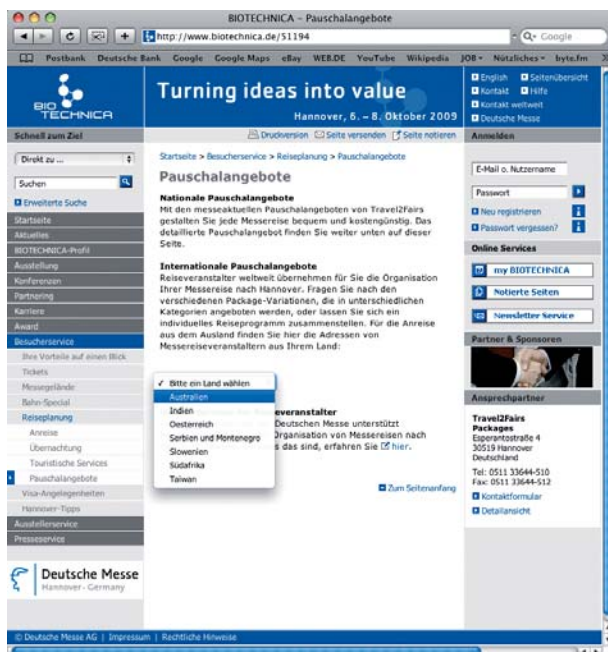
BIOTECHNICA – Pauschalangebote

http://www.biotechnica.de/51194

Q▾ Google

Postbank Deutsche Bank Google Google Maps eBay WEB.DE YouTube Wikipedia JOB▾ Nützliches▾ lyte.fm

BIO TECHNICA

Turning ideas into value

Hannover, 6. – 8. Oktober 2009

English
Kontakt
Kontakt weltweit
Deutsche Messe
Seitenübersicht
Hilfe

Schnell zum Ziel

Direkt zu ...

Suchen

Erweiterte Suche

Startseite
Aktuelles
BIOTECHNICA-Profil
Ausstellung
Konferenzen
Partnering
Karriere
Award
Besucherservice
Ihre Vorteile auf einen Blick
Tickets
Messegelände
Bahn-Special
Reiseplanung
Anreise
Übernachtung
Touristische Services
Pauschalangebote
Visa-Angelegenheiten
Hannover-Tipps
Ausstellerservice
Presseservice

Deutsche Messe
Hannover · Germany

Druckversion Seite versenden Seite notieren

Startseite > Besucherservice > Reiseplanung > Pauschalangebote

Pauschalangebote

Nationale Pauschalangebote
Mit den messeaktuellen Pauschalangeboten von Travel2Fairs gestalten Sie jede Messereise bequem und kostengünstig. Das detaillierte Pauschalangebot finden Sie weiter unten auf dieser Seite.

Internationale Pauschalangebote
Reiseveranstalter weltweit übernehmen für Sie die Organisation Ihrer Messereise nach Hannover. Fragen Sie nach den verschiedenen Package-Variationen, die in unterschiedlichen Kategorien angeboten werden, oder lassen Sie sich ein individuelles Reiseprogramm zusammenstellen. Für die Anreise aus dem Ausland finden Sie hier die Adressen von Messereiseveranstaltern aus Ihrem Land:

✓ Bitte ein Land wählen
Australien
Indien
Oesterreich
Serbien und Montenegro
Slowenien
Südafrika
Taiwan

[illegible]veranstalter
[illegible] Deutschen Messe unterstützt
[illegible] Organisation von Messereisen nach
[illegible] das sind, erfahren Sie hier.

Zum Seitenanfang

Anmelden

E-Mail o. Nutzername
Passwort
Neu registrieren
Passwort vergessen?

Online Services

my BIOTECHNICA
Notierte Seiten
Newsletter Service

Partner & Sponsoren

Ansprechpartner

Travel2Fairs Packages
Esperantostraße 4
30519 Hannover
Deutschland

Tel: 0511 33644-510
Fax: 0511 33644-512
Kontaktformular
Detailansicht

© Deutsche Messe AG | Impressum | Rechtliche Hinweise